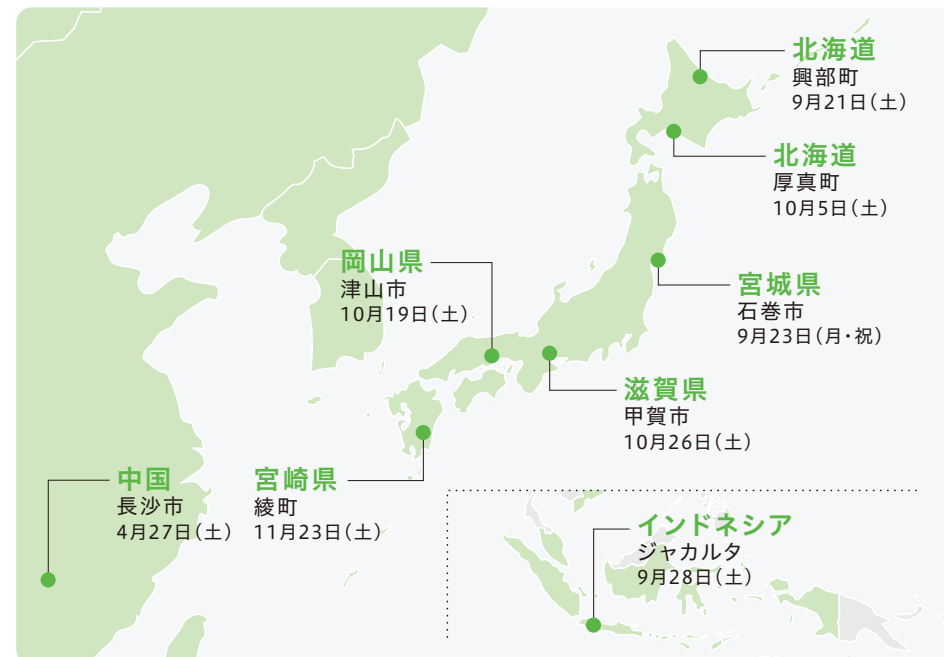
北海道
興部町
9月21日(土)

北海道
厚真町
10月5日(土)

岡山県
津山市
10月19日(土)

宮城県
石巻市
9月23日(月・祝)

滋賀県
甲賀市
10月26日(土)

中国
長沙市
4月27日(土)

宮崎県
綾町
11月23日(土)

インドネシア
ジャカルタ
9月28日(土)